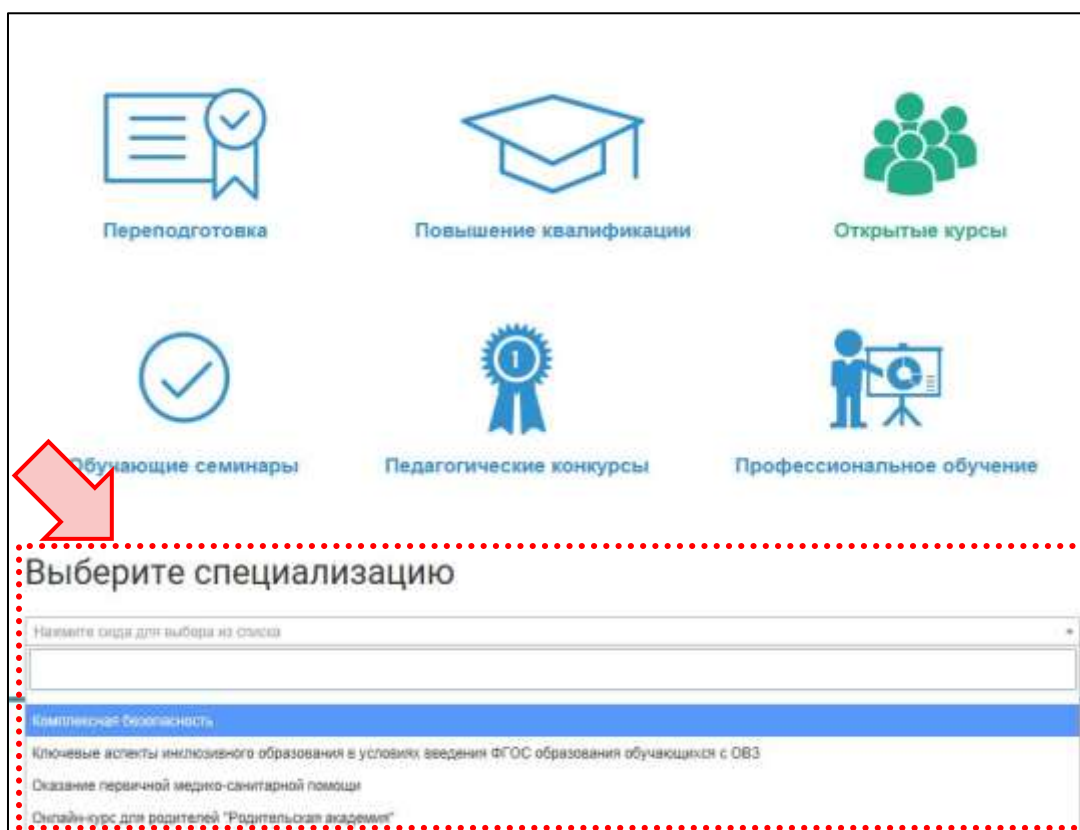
Переподготовка

Повышение квалификации

Открытые курсы

Обучающие семинары

Педагогические конкурсы

Профессиональное обучение

Выберите специализацию

Нажмите сюда для выбора из списка

Комплексная безопасность

Ключевые аспекты инклюзивного образования в условиях введения ФГОС образования обучающихся с ОВЗ

Оказание первичной медико-санитарной помощи

Онлайн-курс для родителей "Родительская академия"